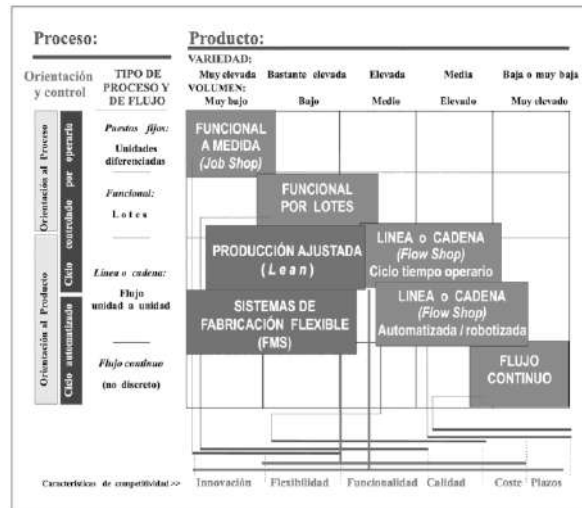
Proceso:

Producto:

Orientación y control

TIPO DE PROCESO Y DE FLUJO

VARIEDAD:

| Muy elevada | Bastante elevada | Elevada | Media | Baja o muy baja |
|---|---|---|---|---|

VOLUMEN:

| Muy bajo | Bajo | Medio | Elevado | Muy elevado |
|---|---|---|---|---|

Orientación al Proceso

Ciclo controlado por operario

Orientación al Producto

Ciclo automatizado

Puestos fijos: Unidades diferenciadas

Funcional: L o t e s

Línea o cadena: Flujo unidad a unidad

Flujo continuo (no discreto)

FUNCIONAL A MEDIDA (Job Shop)

FUNCIONAL POR LOTES

PRODUCCIÓN AJUSTADA (Lean)

LINEA o CADENA (Flow Shop) Ciclo tiempo operario

SISTEMAS DE FABRICACIÓN FLEXIBLE (FMS)

LINEA o CADENA (Flow Shop) Automatizada / robotizada

FLUJO CONTINUO

Características de competitividad >>

Innovación | Flexibilidad | Funcionalidad | Calidad | Coste | Plazos